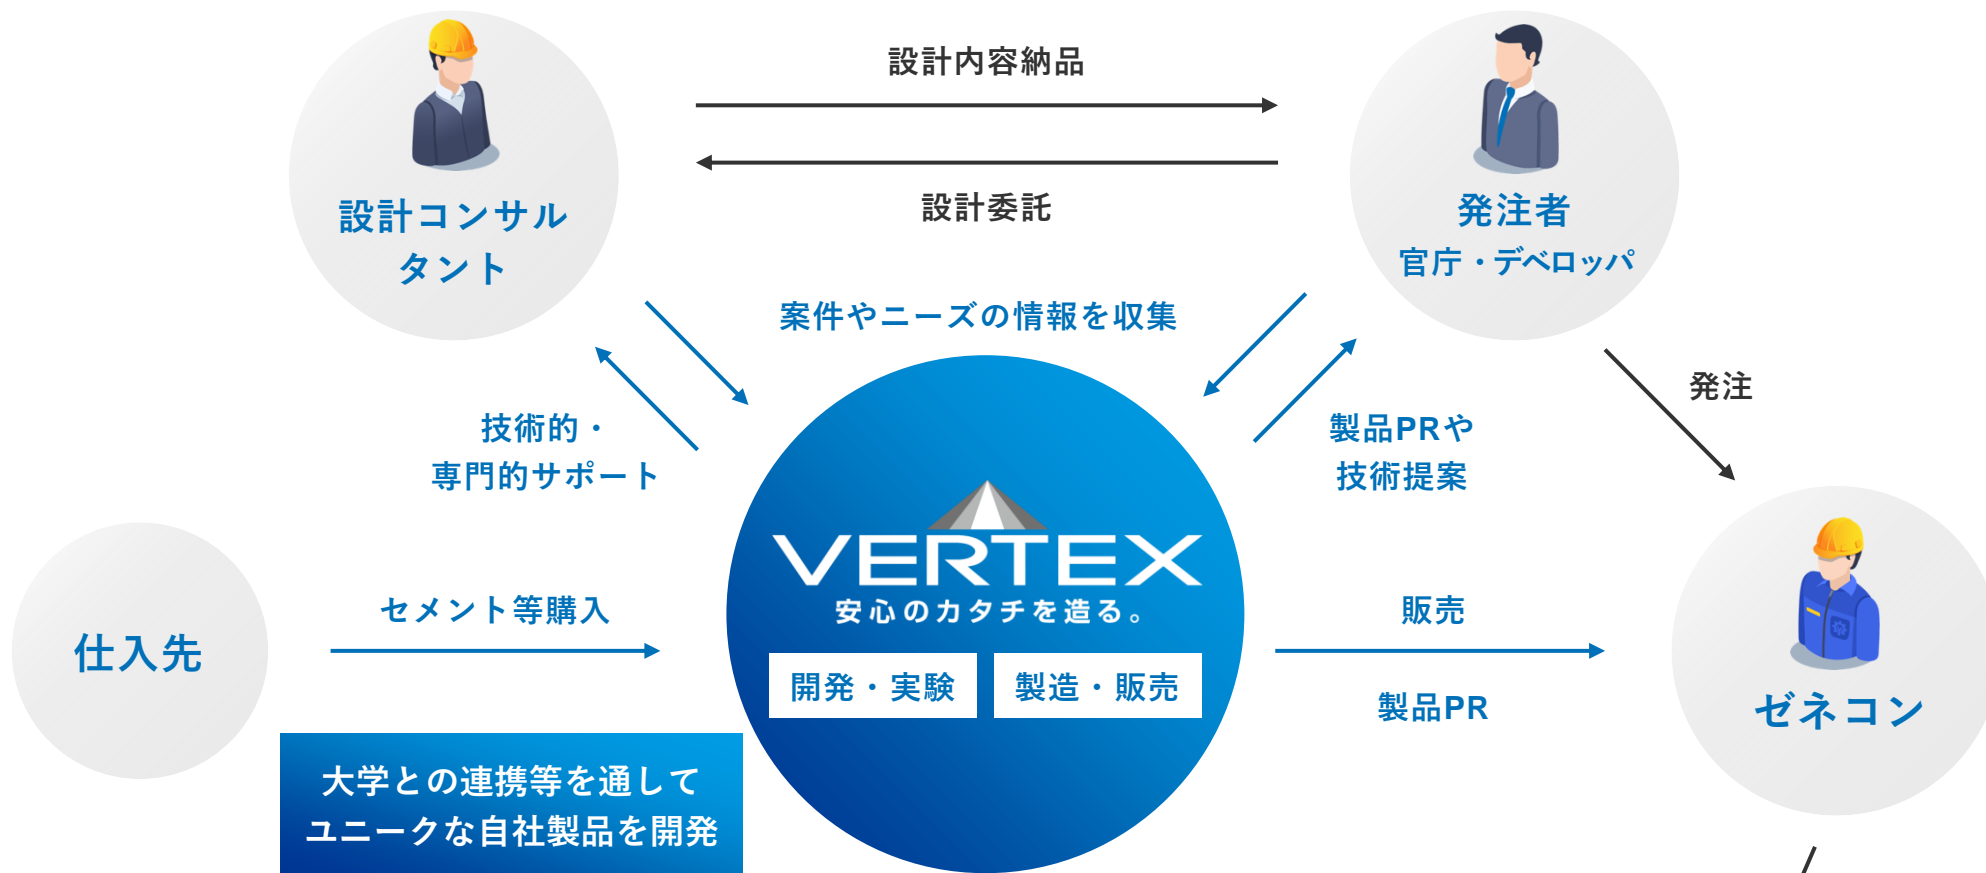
設計内容納品

設計委託

設計コンサルタント

発注者
官庁・デベロッパ

案件やニーズの情報を収集

発注

技術的・
専門的サポート

製品PRや
技術提案

VERTEX
安心のカタチを造る。

開発・実験

製造・販売

仕入先

セメント等購入

販売

製品PR

ゼネコン

大学との連携等を通して
ユニークな自社製品を開発